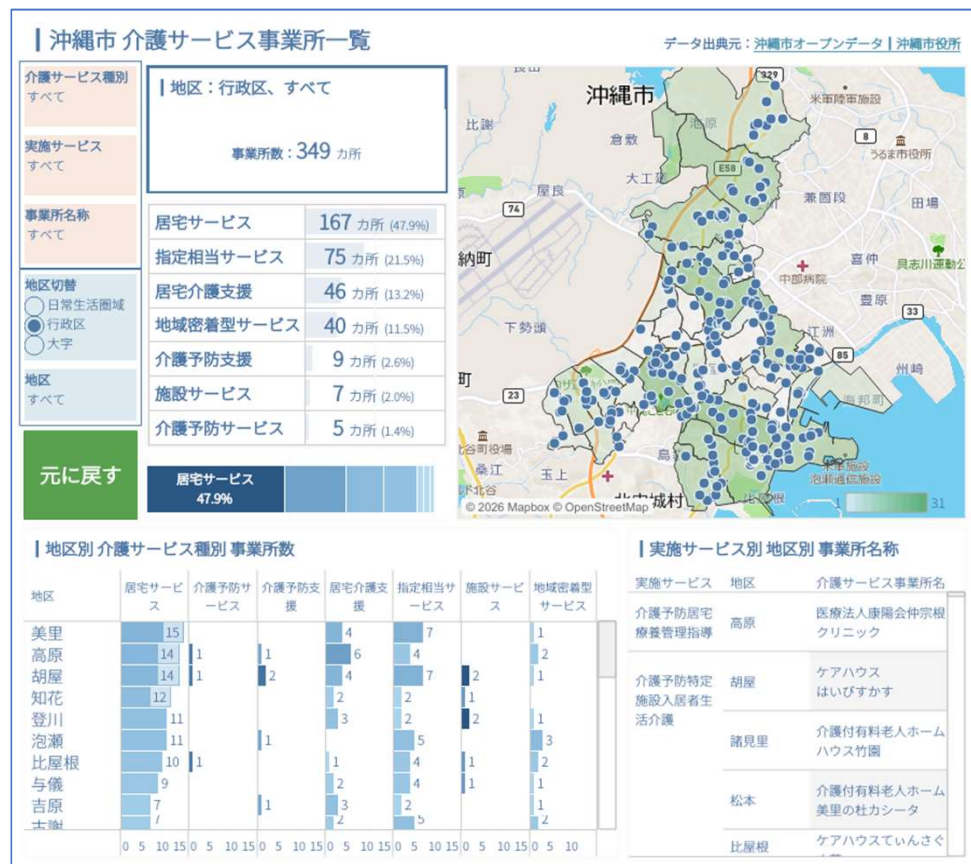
| 沖縄市 介護サービス事業所一覧

データ出典元：沖縄市オープンデータ | 沖縄市役所

介護サービス種別
すべて

実施サービス
すべて

事業所名称
すべて

地区切替
日常生活圏域
行政区
大字

地区
すべて

元に戻す

| 地区：行政区、すべて

事業所数：349 カ所

| | |
|---|---|
| 居宅サービス | 167 カ所 (47.9%) |
| 指定相当サービス | 75 カ所 (21.5%) |
| 居宅介護支援 | 46 カ所 (13.2%) |
| 地域密着型サービス | 40 カ所 (11.5%) |
| 介護予防支援 | 9 カ所 (2.6%) |
| 施設サービス | 7 カ所 (2.0%) |
| 介護予防サービス | 5 カ所 (1.4%) |

居宅サービス
47.9%

沖縄市
長田 329 米軍陸軍施設 比謝 池原 倉敷 8 うるま市役所 大工廻 E58 屋良 74 兼箇段 田場 納町 中部病院 喜仲 具志川運動公 下勢頭 豊原 33 江洲 85 州崎 町 23 海邦町 北谷町役場 桑江 玉上 島 北中城村 比屋根 © 2026 Mapbox © OpenStreetMap 1 31

| 地区別 介護サービス種別 事業所数

| 地区 | 居宅サービス | 介護予防サービス | 介護予防支援 | 居宅介護支援 | 指定相当サービス | 施設サービス | 地域密着型サービス |
|---|---|---|---|---|---|---|---|
| 美里 | 15 | | | 4 | 7 | | 1 |
| 高原 | 14 | 1 | 1 | 6 | 4 | | 2 |
| 胡屋 | 14 | 1 | 2 | 4 | 7 | 2 | 1 |
| 知花 | 12 | | | 2 | 2 | 1 | |
| 登川 | 11 | | | 3 | 2 | 2 | 1 |
| 泡瀬 | 11 | | 1 | | 5 | | 3 |
| 比屋根 | 10 | 1 | | 1 | 4 | 1 | 2 |
| 与儀 | 9 | | | 2 | 4 | 1 | 1 |
| 吉原 | 7 | | 1 | 3 | 2 | | 1 |
| 古謝 | 7 | | | 2 | 5 | | 2 |

0 5 10 15 0 5 10 15 0 5 10 15 0 5 10 15 0 5 10 15 0 5 10 15 0 5 10 15

| 実施サービス別 地区別 事業所名称

| 実施サービス | 地区 | 介護サービス事業所名 |
|---|---|---|
| 介護予防居宅療養管理指導 | 高原 | 医療法人康陽会仲宗根クリニック |
| 介護予防特定施設入居者生活介護 | 胡屋 | ケアハウス はいびすかす |
| | 諸見里 | 介護付有料老人ホーム ハウス竹園 |
| | 松本 | 介護付有料老人ホーム 美里の杜カシータ |
| | 比屋根 | ケアハウスてぃんさぐ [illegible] |